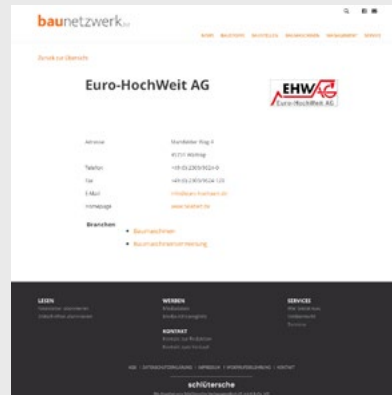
baunetzwerk.biz

Zurück zur Übersicht

Euro-HochWeit AG

EHW AG
Euro-HochWeit AG

Adresse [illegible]

Telefon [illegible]

Fax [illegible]

E-Mail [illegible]

Homepage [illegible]

Branchen
• Baumaschinen
• Baumaschinenvermietung

LESEN

WERBEN

KONTAKT

SERVICES

schlütersche